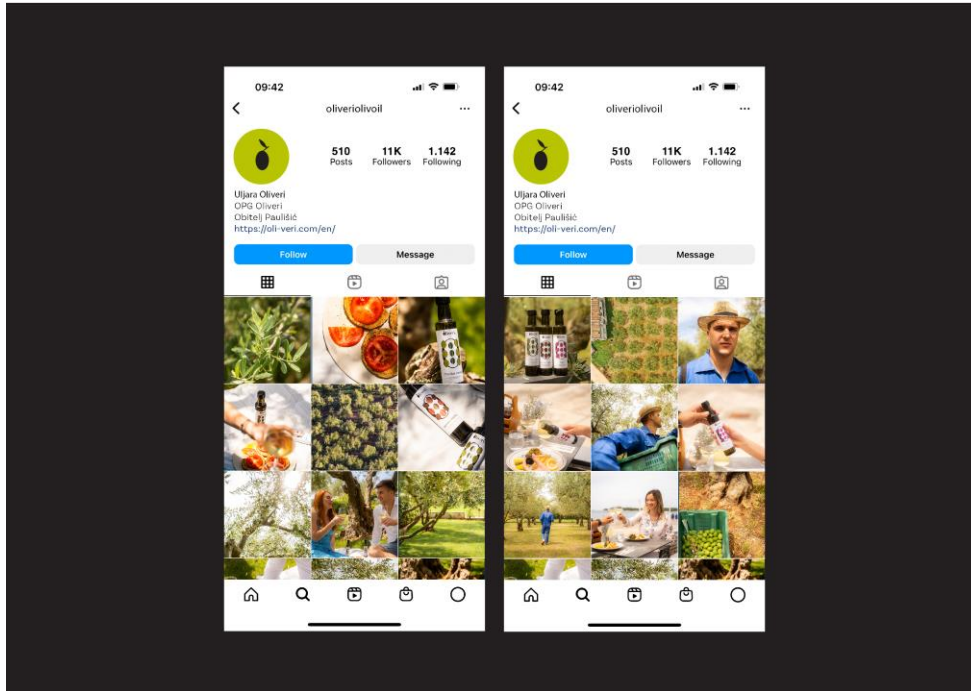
09:42

oliveriolivoil

510 Posts 11K Followers 1.142 Following

Uljara Oliveri
OPG Oliveri
Obitelj Paulišić
https://oli-veri.com/en/

Follow Message

09:42

oliveriolivoil

510 Posts 11K Followers 1.142 Following

Uljara Oliveri
OPG Oliveri
Obitelj Paulišić
https://oli-veri.com/en/

Follow Message